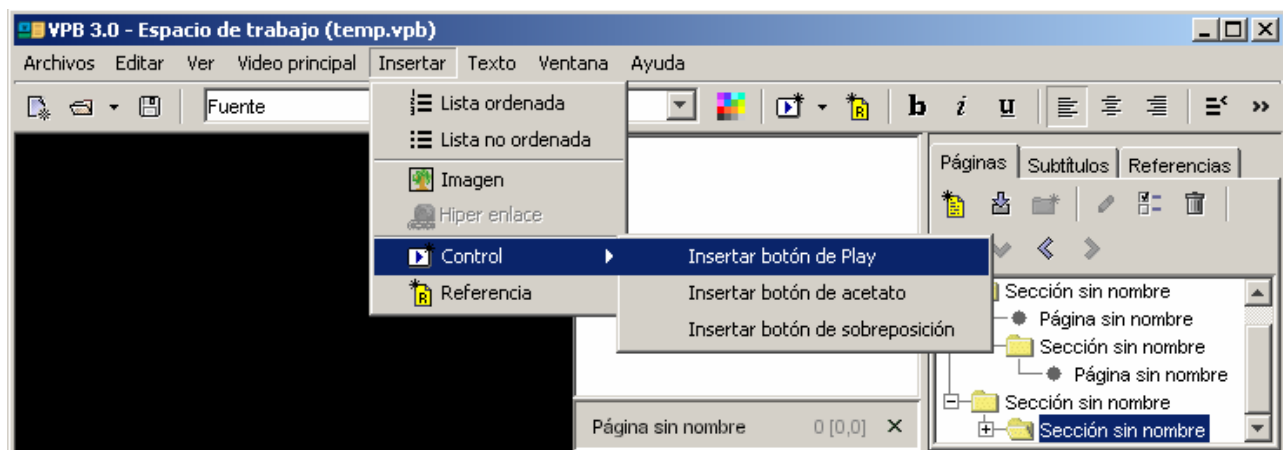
VPB 3.0 - Espacio de trabajo (temp.vpb)

Archivos Editar Ver Video principal Insertar Texto Ventana Ayuda

Fuente

b i u

Lista ordenada
Lista no ordenada
Imagen
Hiper enlace
Control
Referencia

Insertar botón de Play
Insertar botón de acetato
Insertar botón de sobreposición

Páginas Subtítulos Referencias

Sección sin nombre
Página sin nombre
Sección sin nombre
Página sin nombre
Sección sin nombre
Sección sin nombre

Página sin nombre 0 [0,0] ✕